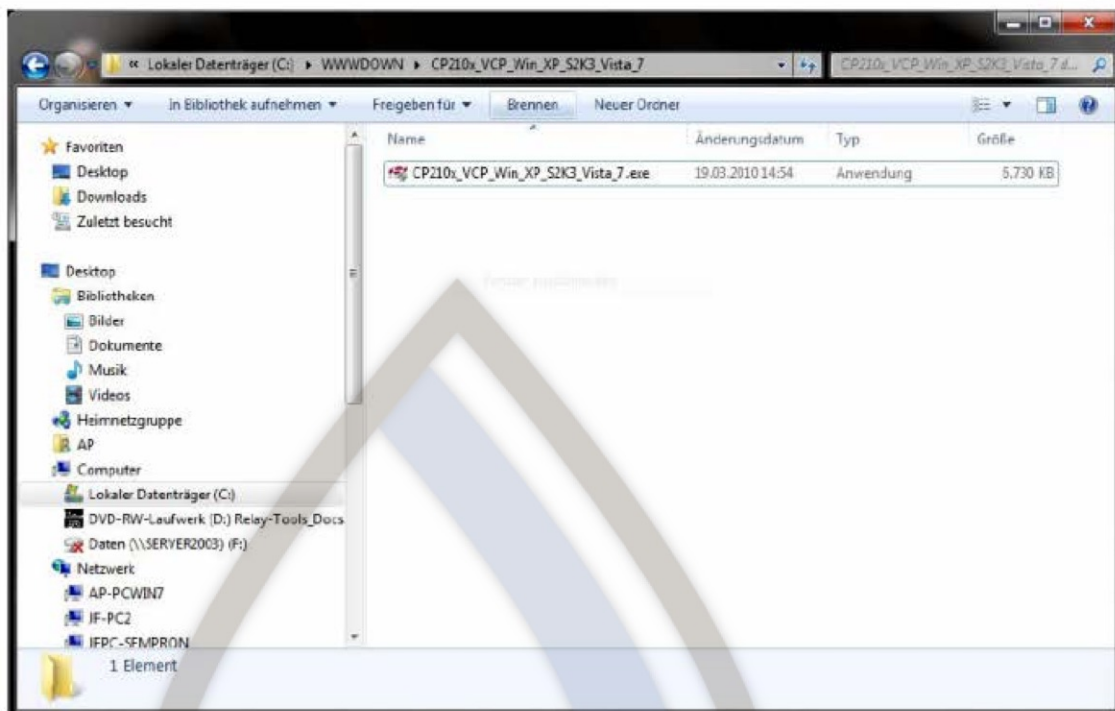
« Lokaler Datenträger (C:) ▸ WWWDOWN ▸ CP210x_VCP_Win_XP_S2K3_Vista_7

CP210x_VCP_Win_XP_S2K3_Vista_7 d...

Organisieren ▾ In Bibliothek aufnehmen ▾ Freigeben für ▾ Brennen Neuer Ordner

Favoriten
Desktop
Downloads
Zuletzt besucht

Desktop
Bibliotheken
Bilder
Dokumente
Musik
Videos
Heimnetzgruppe
AP
Computer
Lokaler Datenträger (C:)
DVD-RW-Laufwerk (D:) Relay-Tools_Docs
Daten (\\SERVER2003) (F:)
Netzwerk
AP-PCWIN7
JF-PC2
JFPC-SEMPRON

| Name | Änderungsdatum | Typ | Größe |
|---|---|---|---|
| CP210x_VCP_Win_XP_S2K3_Vista_7.exe | 19.03.2010 14:54 | Anwendung | 5.730 KB |

1 Element